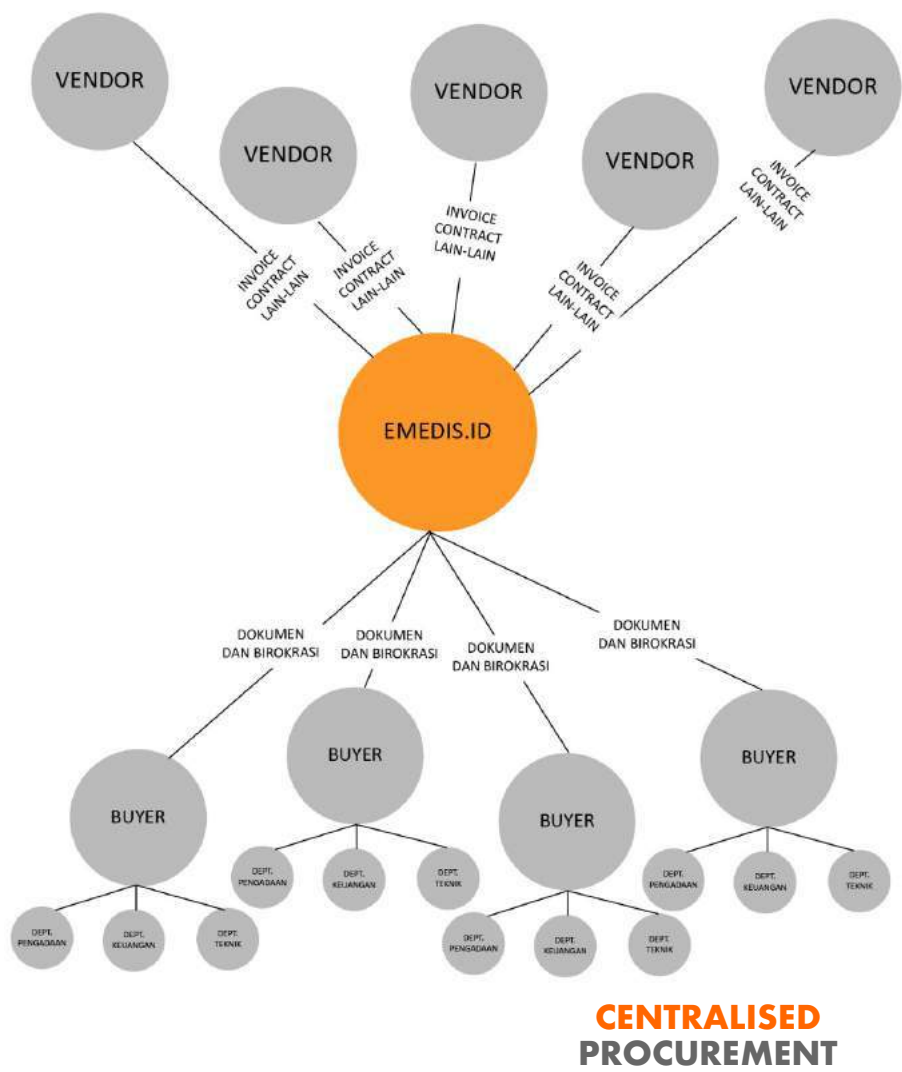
VENDOR

VENDOR

VENDOR

VENDOR

VENDOR

INVOICE CONTRACT LAIN-LAIN

INVOICE CONTRACT LAIN-LAIN

INVOICE CONTRACT LAIN-LAIN

INVOICE CONTRACT LAIN-LAIN

INVOICE CONTRACT LAIN-LAIN

EMEDIS.ID

DOKUMEN DAN BIROKRASI

DOKUMEN DAN BIROKRASI

DOKUMEN DAN BIROKRASI

DOKUMEN DAN BIROKRASI

BUYER

BUYER

BUYER

BUYER

DEPT. PENGADAAN

DEPT. KEUANGAN

DEPT. TEKNIK

DEPT. PENGADAAN

DEPT. KEUANGAN

DEPT. TEKNIK

DEPT. PENGADAAN

DEPT. KEUANGAN

DEPT. TEKNIK

DEPT. PENGADAAN

DEPT. KEUANGAN

DEPT. TEKNIK

CENTRALISED PROCUREMENT